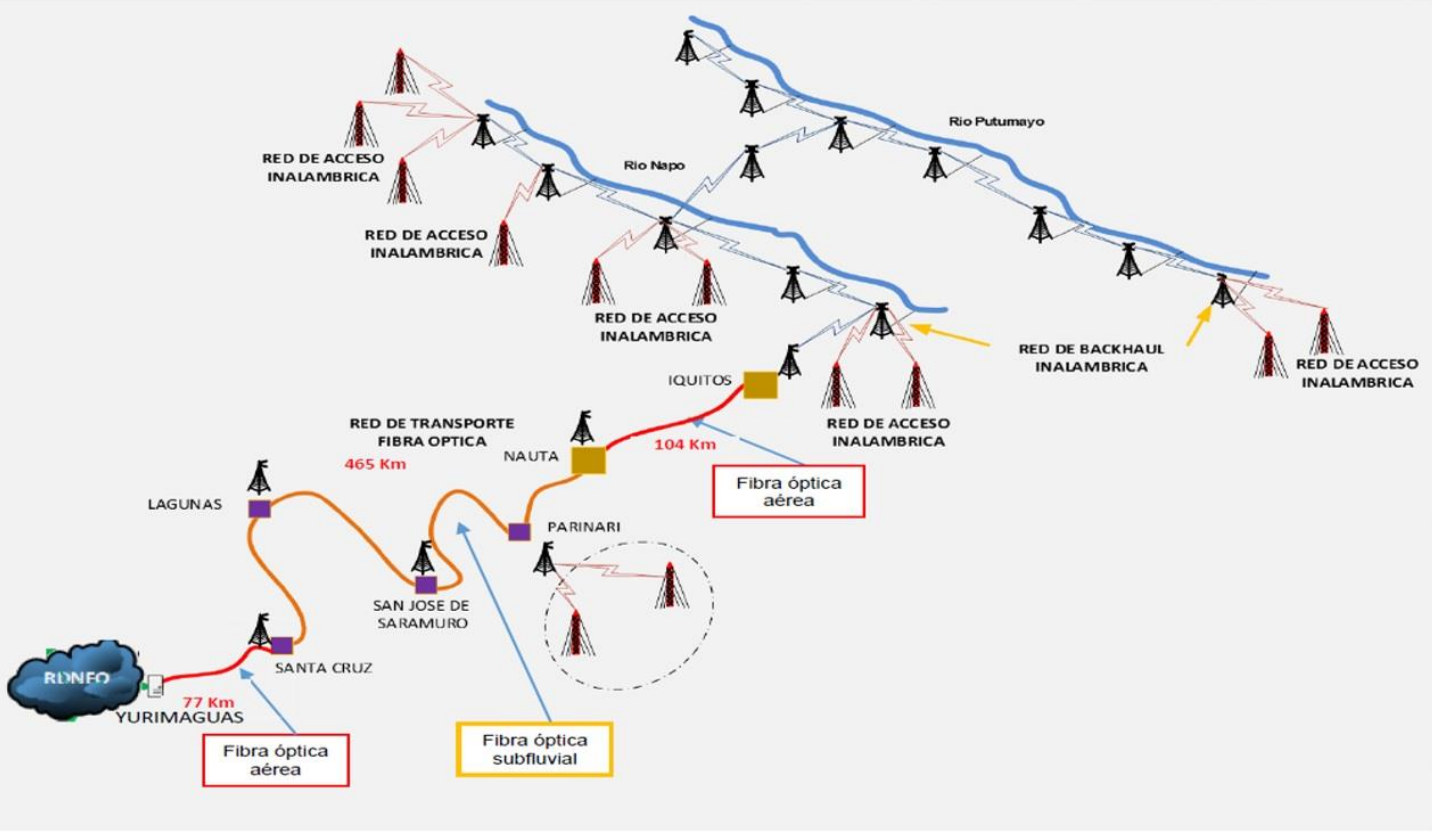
Rio Putumayo

RED DE ACCESO INALAMBRICA

Rio Napo

RED DE ACCESO INALAMBRICA

RED DE ACCESO INALAMBRICA

RED DE BACKHAUL INALAMBRICA

RED DE ACCESO INALAMBRICA

IQUITOS

RED DE TRANSPORTE FIBRA OPTICA

RED DE ACCESO INALAMBRICA

465 Km

NAUTA

104 Km

Fibra óptica aérea

LAGUNAS

PARINARI

SAN JOSE DE SARAMURO

SANTA CRUZ

RDNFO

77 Km

YURIMAGUAS

Fibra óptica aérea

Fibra óptica subfluvial